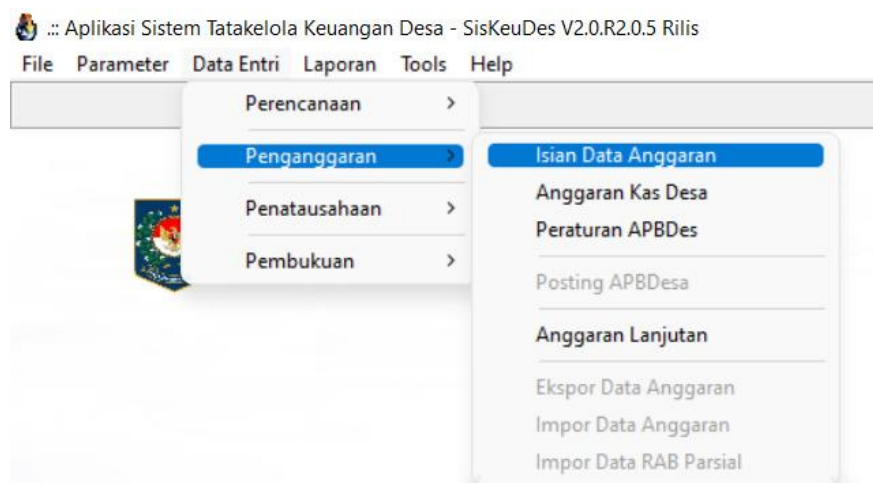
.:: Aplikasi Sistem Tatakelola Keuangan Desa - SisKeuDes V2.0.R2.0.5 Rilis

File Parameter Data Entri Laporan Tools Help

Perencanaan >
Penganggaran >
Penatausahaan >
Pembukuan >

Isian Data Anggaran
Anggaran Kas Desa
Peraturan APBDes
Posting APBDesa
Anggaran Lanjutan
Ekspor Data Anggaran
Impor Data Anggaran
Impor Data RAB Parsial